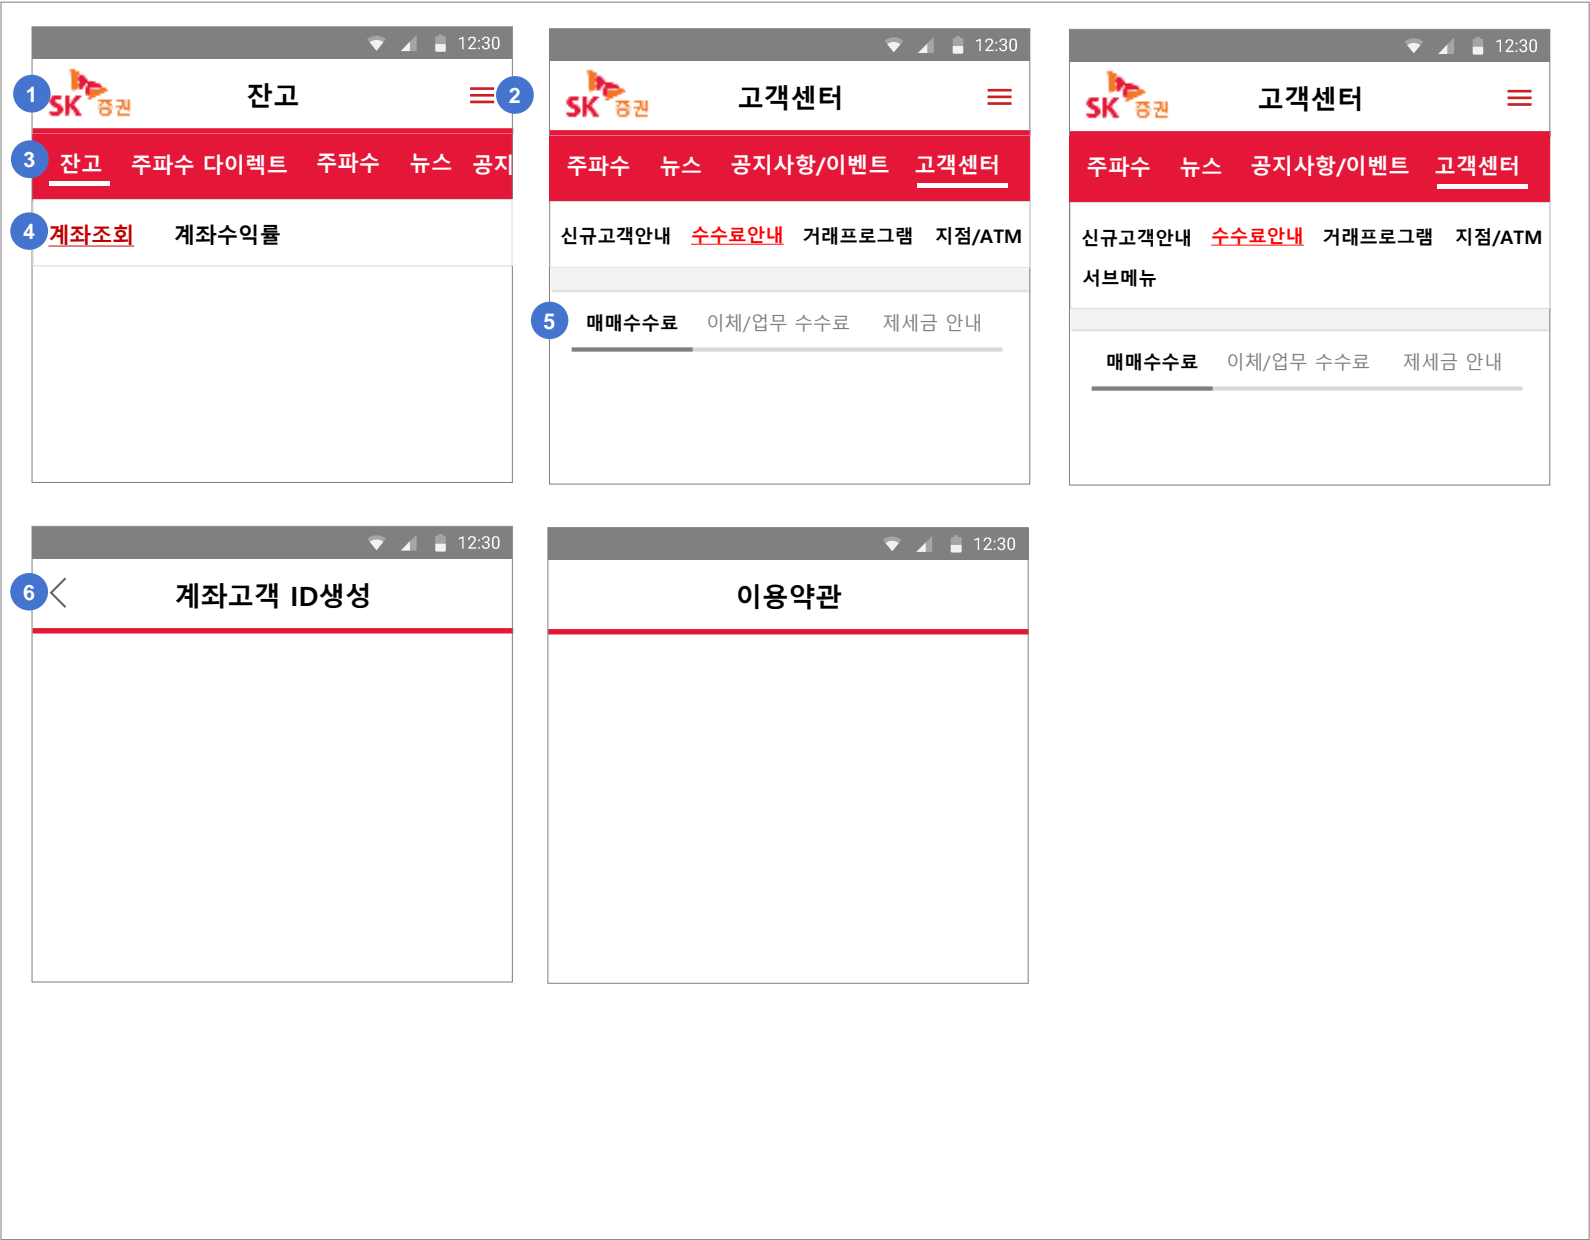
12:30

1 SK 증권 잔고 2

3 잔고 주파수 다이렉트 주파수 뉴스 공지

4 계좌조회 계좌수익률

12:30

SK 증권 고객센터

주파수 뉴스 공지사항/이벤트 고객센터

신규고객안내 수수료안내 거래프로그램 지점/ATM

5 매매수수료 이체/업무 수수료 제세금 안내

12:30

SK 증권 고객센터

주파수 뉴스 공지사항/이벤트 고객센터

신규고객안내 수수료안내 거래프로그램 지점/ATM 서브메뉴

매매수수료 이체/업무 수수료 제세금 안내

12:30

6 계좌고객 ID생성

12:30

이용약관